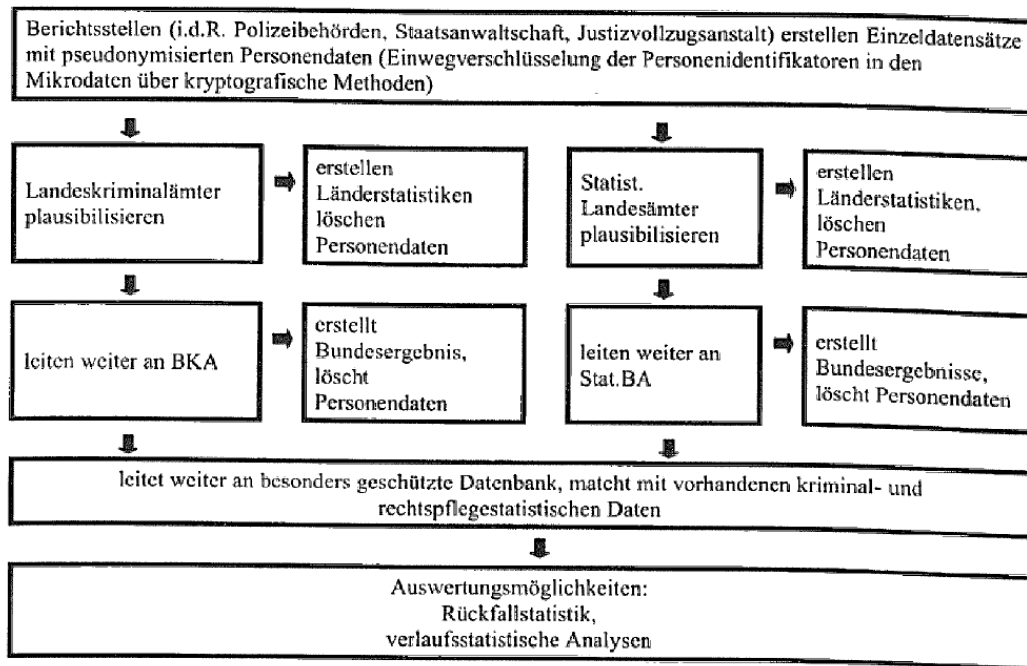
Berichtsstellen (i.d.R. Polizeibehörden, Staatsanwaltschaft, Justizvollzugsanstalt) erstellen Einzeldatensätze mit pseudonymisierten Personendaten (Einwegverschlüsselung der Personenidentifikatoren in den Mikrodaten über kryptografische Methoden)

Landeskriminalämter plausibilisieren

erstellen Länderstatistiken löschen Personendaten

Statist. Landesämter plausibilisieren

erstellen Länderstatistiken, löschen Personendaten

leiten weiter an BKA

erstellt Bundesergebnis, löscht Personendaten

leiten weiter an Stat.BA

erstellt Bundesergebnisse, löscht Personendaten

leitet weiter an besonders geschützte Datenbank, matcht mit vorhandenen kriminal- und rechtspflegestatistischen Daten

Auswertungsmöglichkeiten:
Rückfallstatistik,
verlaufsstatistische Analysen